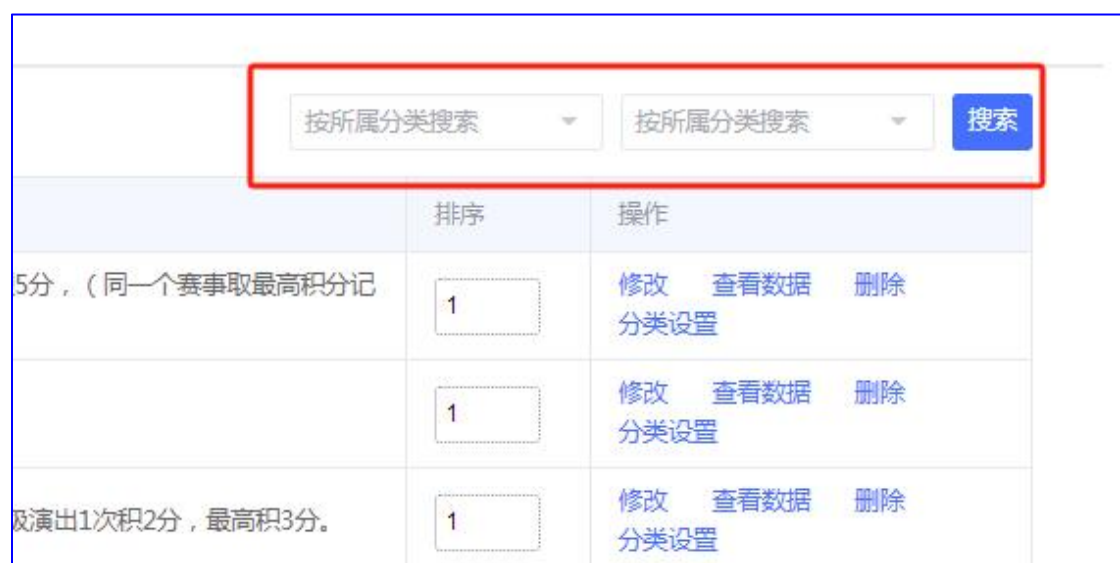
按所属分类搜索 按所属分类搜索 搜索

| | 排序 | 操作 |
|---|---|---|
| 5分，（同一个赛事取最高积分记 | 1 | 修改 查看数据 删除 分类设置 |
| | 1 | 修改 查看数据 删除 分类设置 |
| 级演出1次积2分，最高积3分。 | 1 | 修改 查看数据 删除 分类设置 |